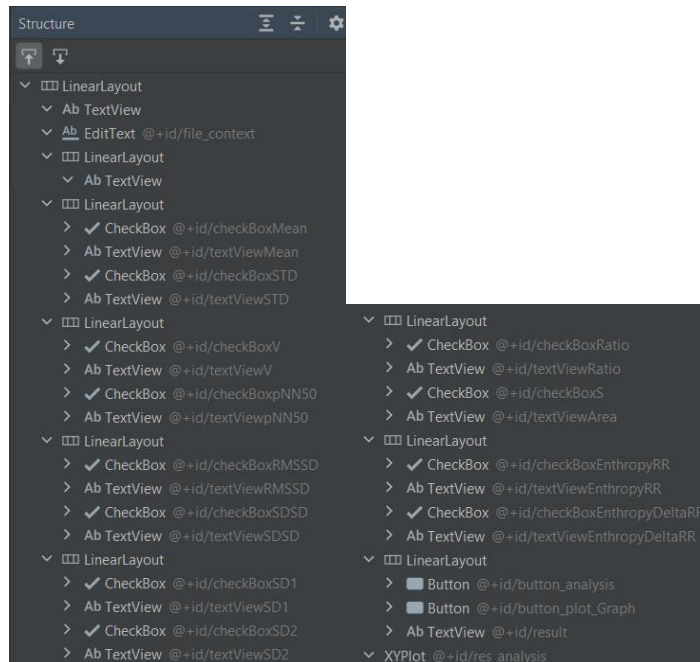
Structure

LinearLayout
Ab TextView
Ab EditText @+id/file_context
LinearLayout
Ab TextView
LinearLayout
CheckBox @+id/checkBoxMean
Ab TextView @+id/textViewMean
CheckBox @+id/checkBoxSTD
Ab TextView @+id/textViewSTD
LinearLayout
CheckBox @+id/checkBoxV
Ab TextView @+id/textViewV
CheckBox @+id/checkBoxpNN50
Ab TextView @+id/textViewpNN50
LinearLayout
CheckBox @+id/checkBoxRMSSD
Ab TextView @+id/textViewRMSSD
CheckBox @+id/checkBoxSDSD
Ab TextView @+id/textViewSDSD
LinearLayout
CheckBox @+id/checkBoxSD1
Ab TextView @+id/textViewSD1
CheckBox @+id/checkBoxSD2
Ab TextView @+id/textViewSD2

LinearLayout
CheckBox @+id/checkBoxRatio
Ab TextView @+id/textViewRatio
CheckBox @+id/checkBoxS
Ab TextView @+id/textViewArea
LinearLayout
CheckBox @+id/checkBoxEnthropyRR
Ab TextView @+id/textViewEnthropyRR
CheckBox @+id/checkBoxEnthropyDeltaRR
Ab TextView @+id/textViewEnthropyDeltaRR
LinearLayout
Button @+id/button_analysis
Button @+id/button_plot_Graph
Ab TextView @+id/result
XYPlot @+id/res_analysis